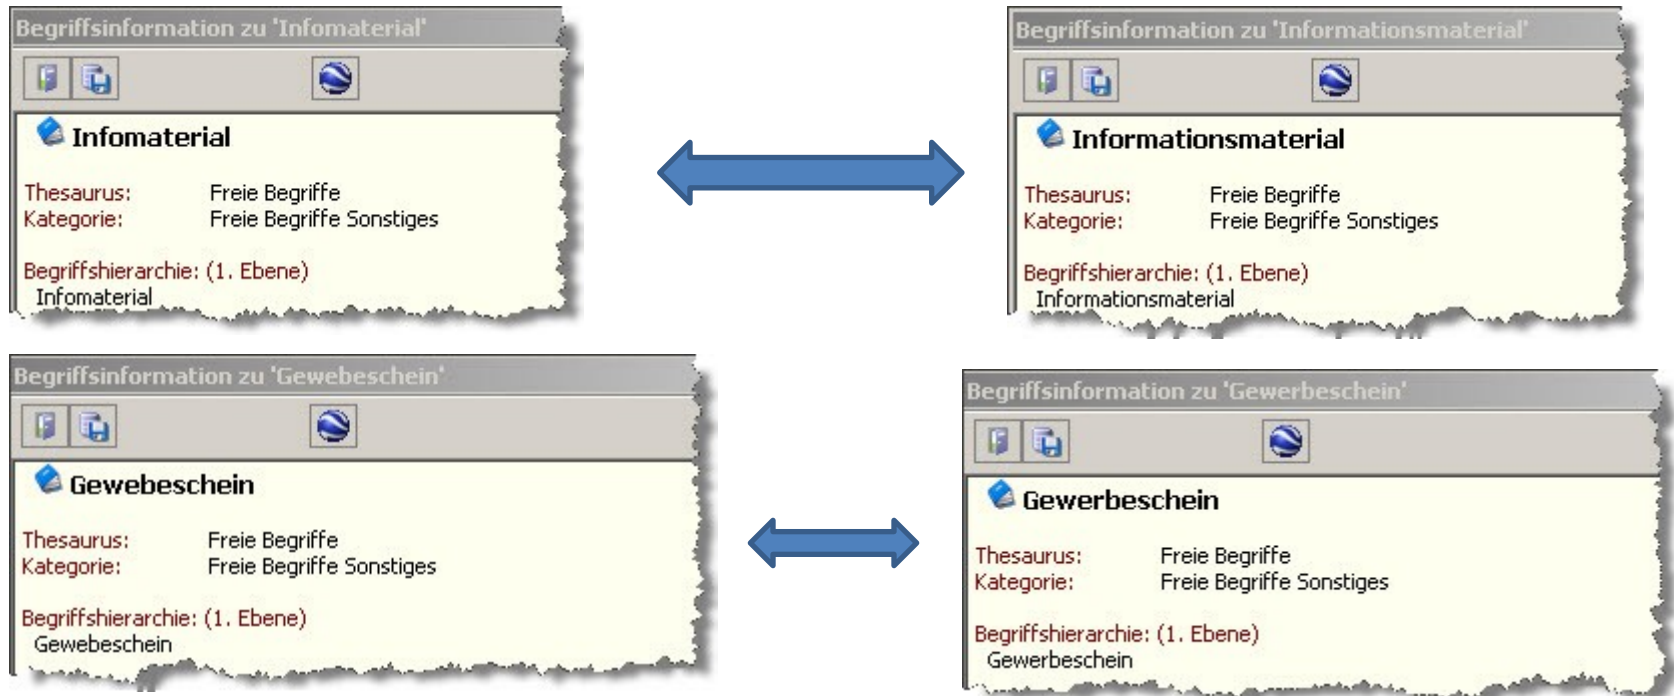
Begriffsinformation zu 'Infomaterial'

Infomaterial

Thesaurus: Freie Begriffe
Kategorie: Freie Begriffe Sonstiges

Begriffshierarchie: (1. Ebene)
Infomaterial

Begriffsinformation zu 'Informationsmaterial'

Informationsmaterial

Thesaurus: Freie Begriffe
Kategorie: Freie Begriffe Sonstiges

Begriffshierarchie: (1. Ebene)
Informationsmaterial

Begriffsinformation zu 'Gewebeschein'

Gewebeschein

Thesaurus: Freie Begriffe
Kategorie: Freie Begriffe Sonstiges

Begriffshierarchie: (1. Ebene)
Gewebeschein

Begriffsinformation zu 'Gewerbeschein'

Gewerbeschein

Thesaurus: Freie Begriffe
Kategorie: Freie Begriffe Sonstiges

Begriffshierarchie: (1. Ebene)
Gewerbeschein